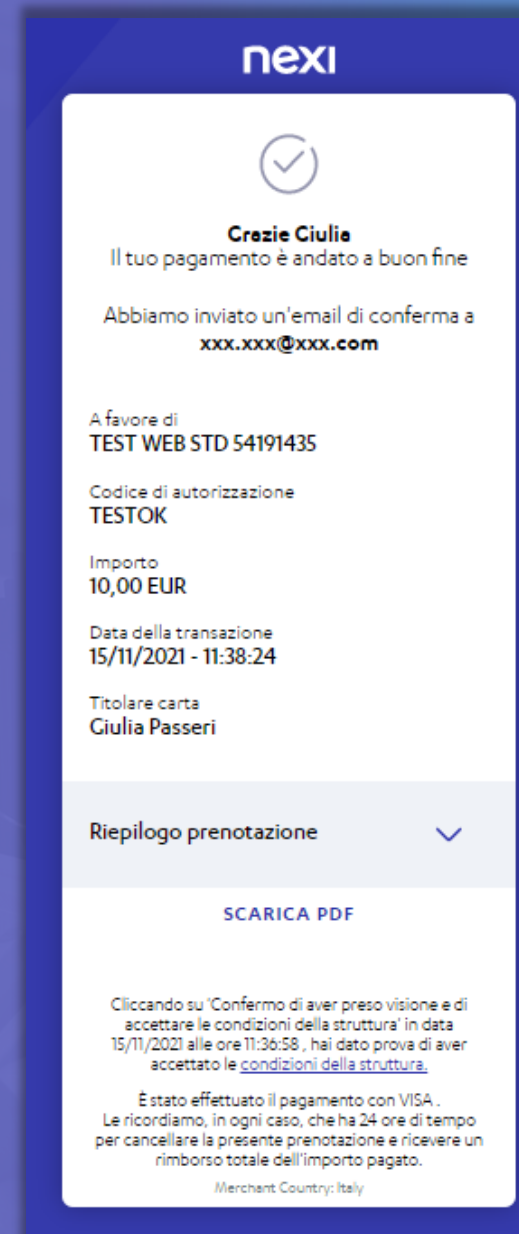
nexi

Grazie Giulia
Il tuo pagamento è andato a buon fine

Abbiamo inviato un'email di conferma a
xxx.xxx@xxx.com

A favore di
TEST WEB STD 54191435

Codice di autorizzazione
TESTOK

Importo
10,00 EUR

Data della transazione
15/11/2021 - 11:38:24

Titolare carta
Giulia Passeri

Riepilogo prenotazione

SCARICA PDF

Cliccando su 'Confermo di aver preso visione e di accettare le condizioni della struttura' in data 15/11/2021 alle ore 11:36:58 , hai dato prova di aver accettato le condizioni della struttura.

È stato effettuato il pagamento con VISA .
Le ricordiamo, in ogni caso, che ha 24 ore di tempo per cancellare la presente prenotazione e ricevere un rimborso totale dell'importo pagato.

Merchant Country: Italy